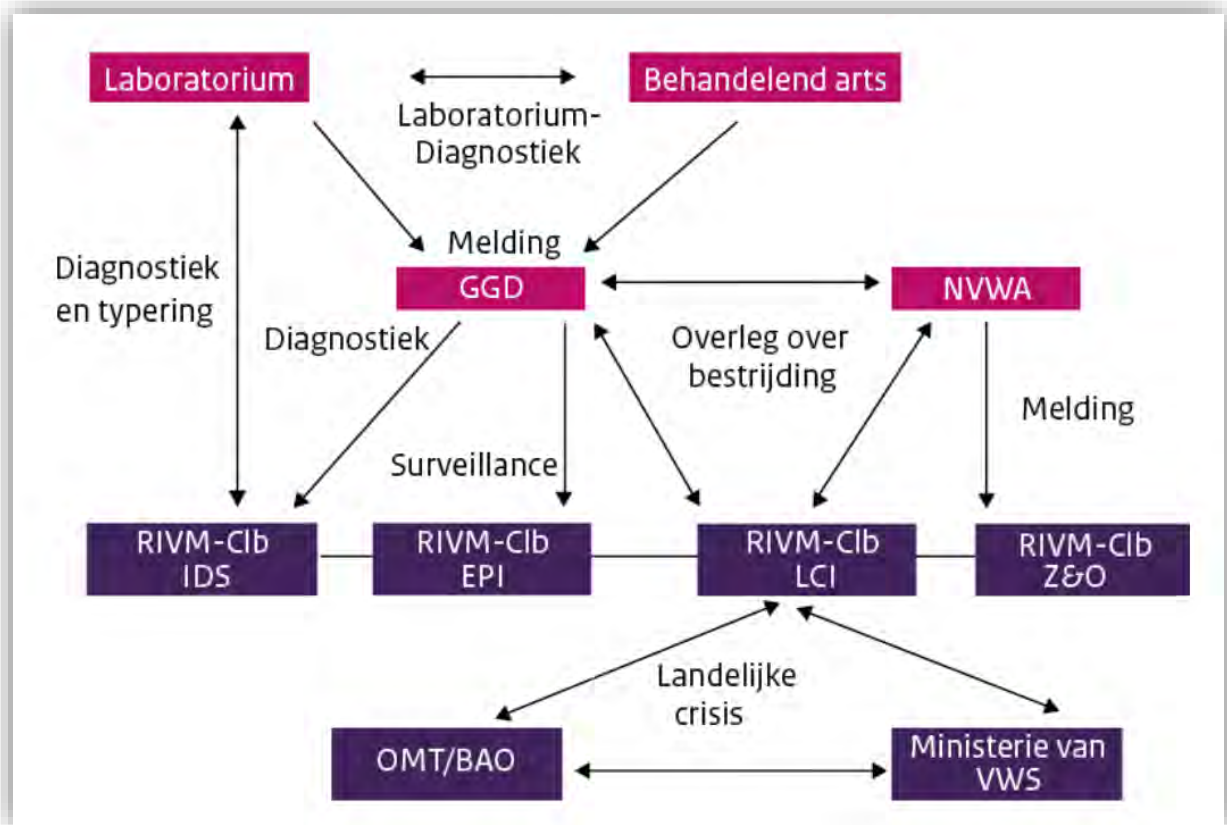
Laboratorium

Laboratorium-Diagnostiek

Behandelend arts

Melding

Diagnostiek en typering

GGD

NVWA

Diagnostiek

Overleg over bestrijding

Melding

Surveillance

RIVM-Clb IDS

RIVM-Clb EPI

RIVM-Clb LCI

RIVM-Clb Z&O

Landelijke crisis

OMT/BAO

Ministerie van VWS